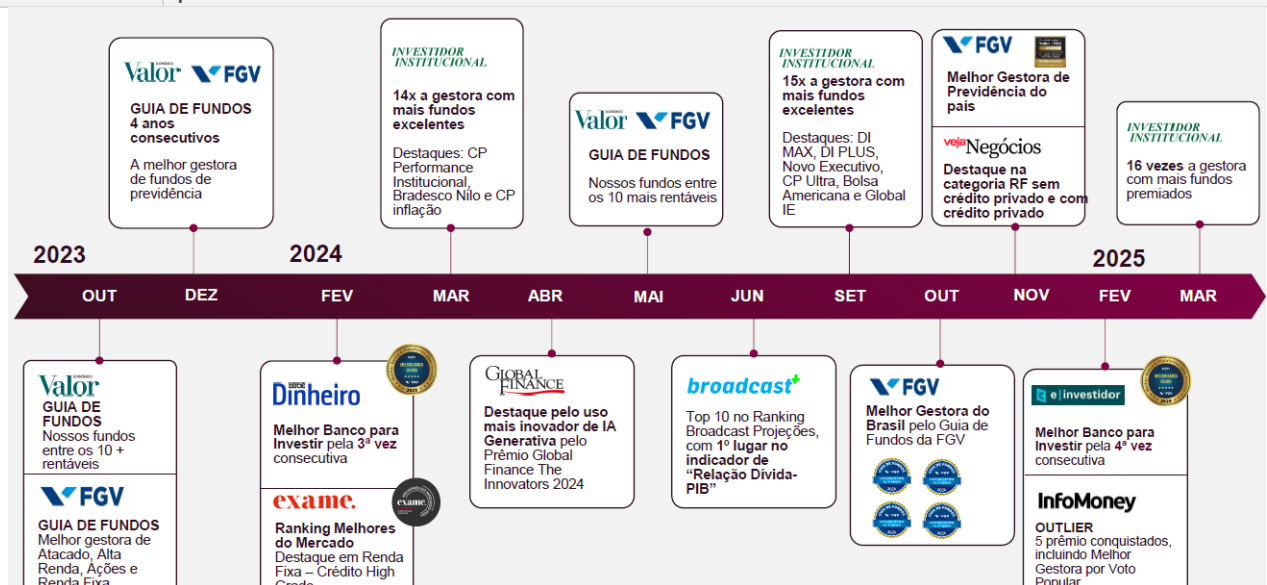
2023

Valor ECONÔMICO FGV

GUIA DE FUNDOS 4 anos consecutivos

A melhor gestora de fundos de previdência

2024

INVESTIDOR INSTITUCIONAL

14x a gestora com mais fundos excelentes

Destaques: CP Performance Institucional, Bradesco Nilo e CP inflação

Valor ECONÔMICO FGV

GUIA DE FUNDOS

Nossos fundos entre os 10 mais rentáveis

INVESTIDOR INSTITUCIONAL

15x a gestora com mais fundos excelentes

Destaques: DI MAX, DI PLUS, Novo Executivo, CP Ultra, Bolsa Americana e Global IE

FGV

Melhor Gestora de Previdência do país

veja Negócios

Destaque na categoria RF sem crédito privado e com crédito privado

INVESTIDOR INSTITUCIONAL

16 vezes a gestora com mais fundos premiados

2025

OUT DEZ FEV MAR ABR MAI JUN SET OUT NOV FEV MAR

Valor ECONÔMICO

GUIA DE FUNDOS

Nossos fundos entre os 10 + rentáveis

FGV

GUIA DE FUNDOS

Melhor gestora de Atacado, Alta Renda, Ações e Renda Fixa

Dinheiro

Melhor Banco para Investir pela 3ª vez consecutiva

exame.

Ranking Melhores do Mercado

Destaque em Renda Fixa – Crédito High Grade

GLOBAL FINANCE

Destaque pelo uso mais inovador de IA Generativa pelo Prêmio Global Finance The Innovators 2024

broadcast+

Top 10 no Ranking Broadcast Projeções, com 1º lugar no indicador de "Relação Dívida-PIB"

FGV

Melhor Gestora do Brasil pelo Guia de Fundos da FGV

e|investidor

Melhor Banco para Investir pela 4ª vez consecutiva

InfoMoney

OUTLIER

5 prêmio conquistados, incluindo Melhor Gestora por Voto Popular